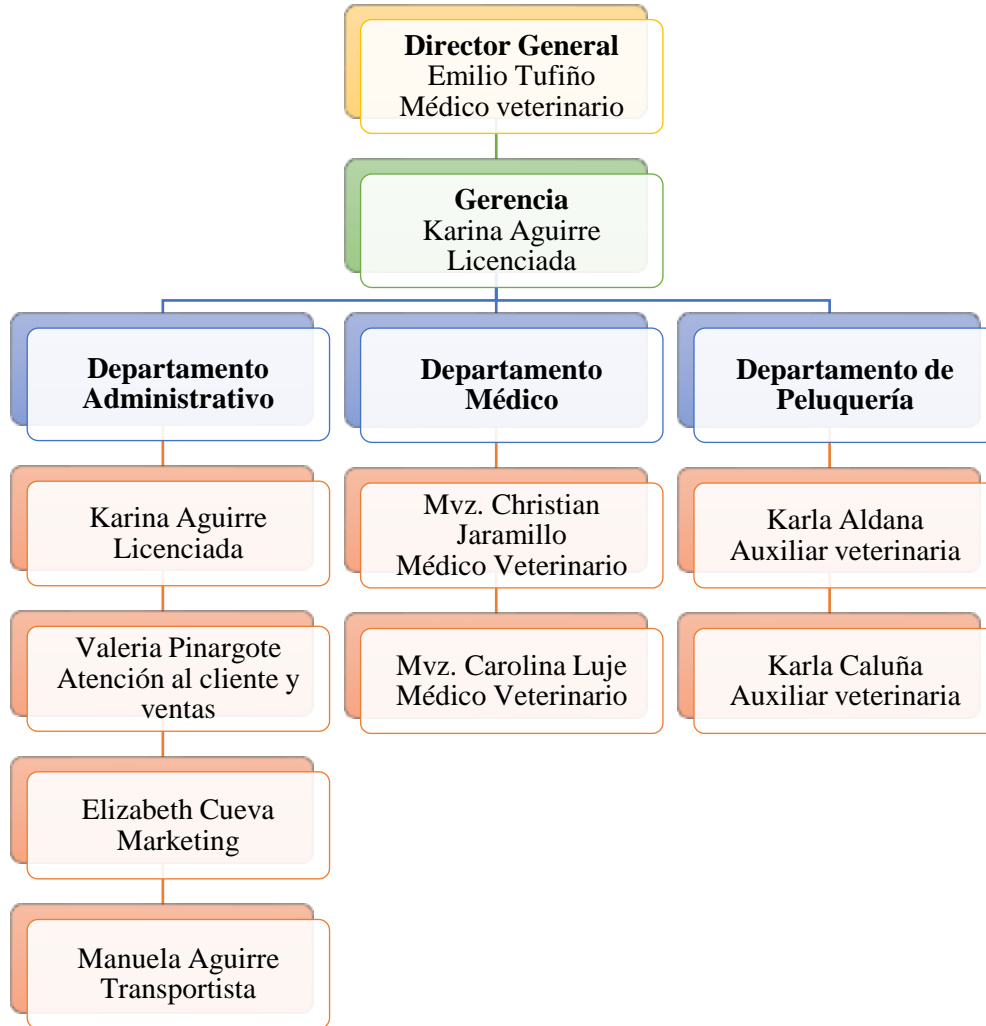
Director General
Emilio Tufiño
Médico veterinario

Gerencia
Karina Aguirre
Licenciada

Departamento Administrativo

Karina Aguirre
Licenciada

Valeria Pinargote
Atención al cliente y ventas

Elizabeth Cueva
Marketing

Manuela Aguirre
Transportista

Departamento Médico

Mvz. Christian Jaramillo
Médico Veterinario

Mvz. Carolina Luje
Médico Veterinario

Departamento de Peluquería

Karla Aldana
Auxiliar veterinaria

Karla Caluña
Auxiliar veterinaria